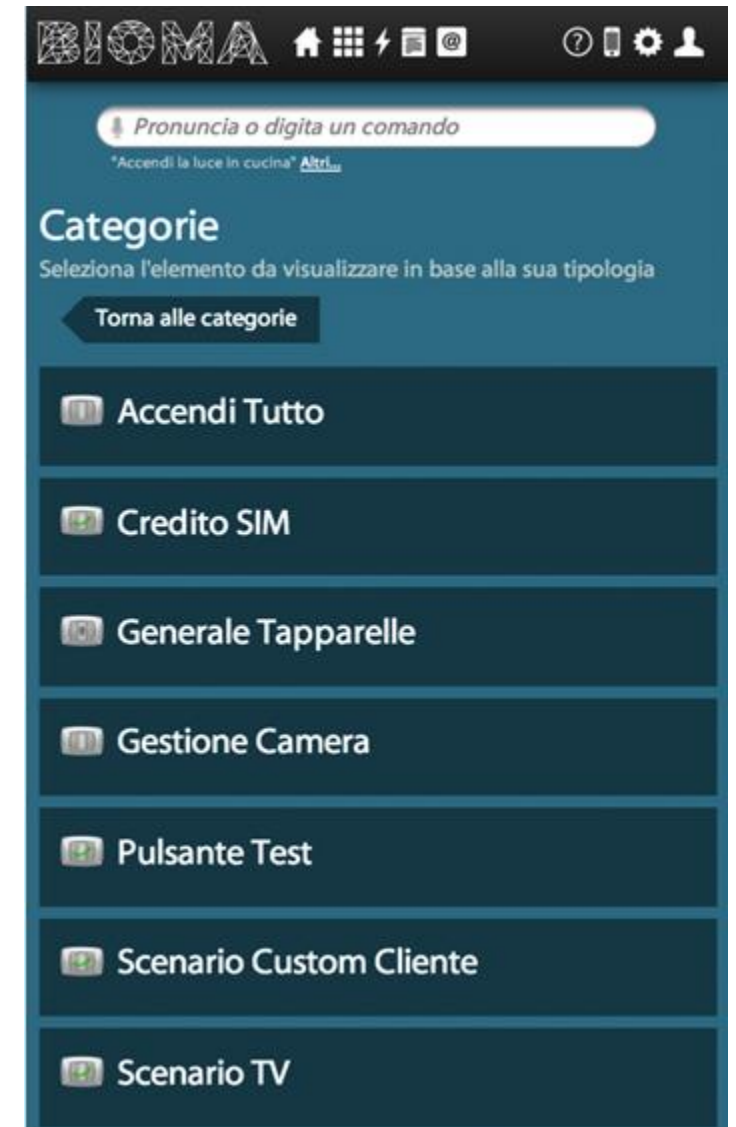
BIOMA

Pronuncia o digita un comando

"Accendi la luce in cucina" Altri...

Categorie

Seleziona l'elemento da visualizzare in base alla sua tipologia

Torna alle categorie

Accendi Tutto

Credito SIM

Generale Tapparelle

Gestione Camera

Pulsante Test

Scenario Custom Cliente

Scenario TV